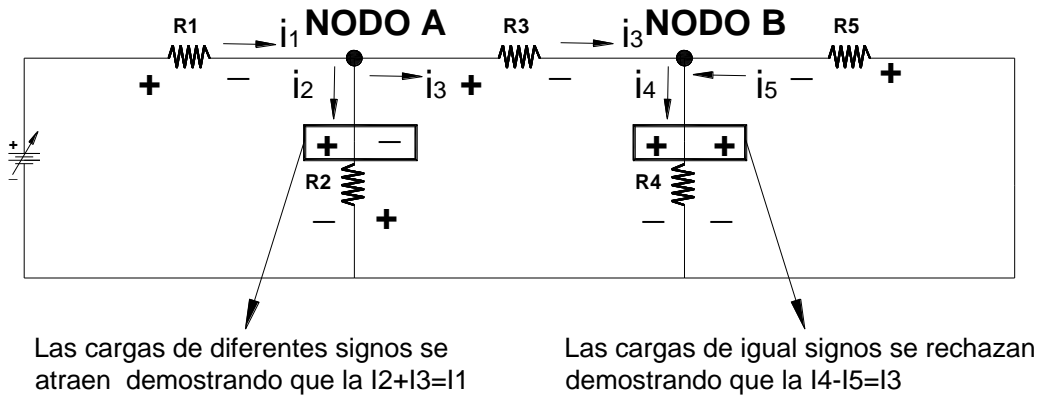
R1 $i_1$ NODO A R3 $i_3$ NODO B R5

+ — $i_2$ $i_3$ + — $i_4$ $i_5$ — +

+

—

+ — + +

R2 R4

— + — —

Las cargas de diferentes signos se atraen demostrando que la I2+I3=I1

Las cargas de igual signos se rechazan demostrando que la I4-I5=I3